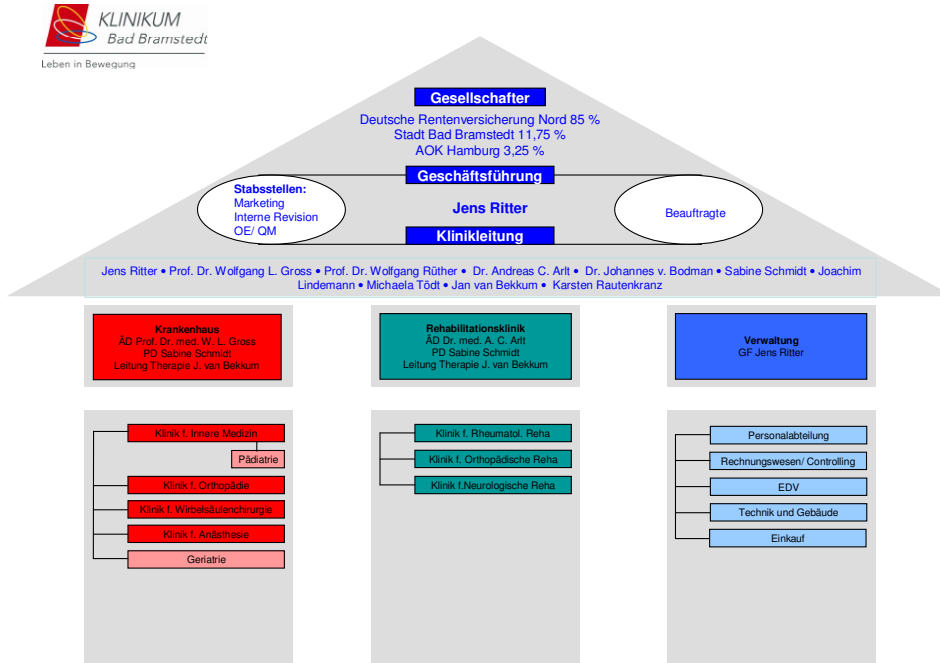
KLINIKUM
Bad Bramstedt
Leben in Bewegung

Gesellschafter
Deutsche Rentenversicherung Nord 85 %
Stadt Bad Bramstedt 11,75 %
AOK Hamburg 3,25 %

Geschäftsführung

Stabsstellen:
Marketing
Interne Revision
OE/ QM

Jens Ritter

Beauftragte

Klinikleitung

Jens Ritter • Prof. Dr. Wolfgang L. Gross • Prof. Dr. Wolfgang Rüther • Dr. Andreas C. Arlt • Dr. Johannes v. Bodman • Sabine Schmidt • Joachim Lindemann • Michaela Tödt • Jan van Bekkum • Karsten Rautenkranz

Krankenhaus
ÄD Prof. Dr. med. W. L. Gross
PD Sabine Schmidt
Leitung Therapie J. van Bekkum

Rehabilitationsklinik
ÄD Dr. med. A. C. Arlt
PD Sabine Schmidt
Leitung Therapie J. van Bekkum

Verwaltung
GF Jens Ritter

Klinik f. Innere Medizin
Pädiatrie
Klinik f. Orthopädie
Klinik f. Wirbelsäulenchirurgie
Klinik f. Anästhesie
Geriatrie

Klinik f. Rheumatol. Reha
Klinik f. Orthopädische Reha
Klinik f.Neurologische Reha

Personalabteilung
Rechnungswesen/ Controlling
EDV
Technik und Gebäude
Einkauf